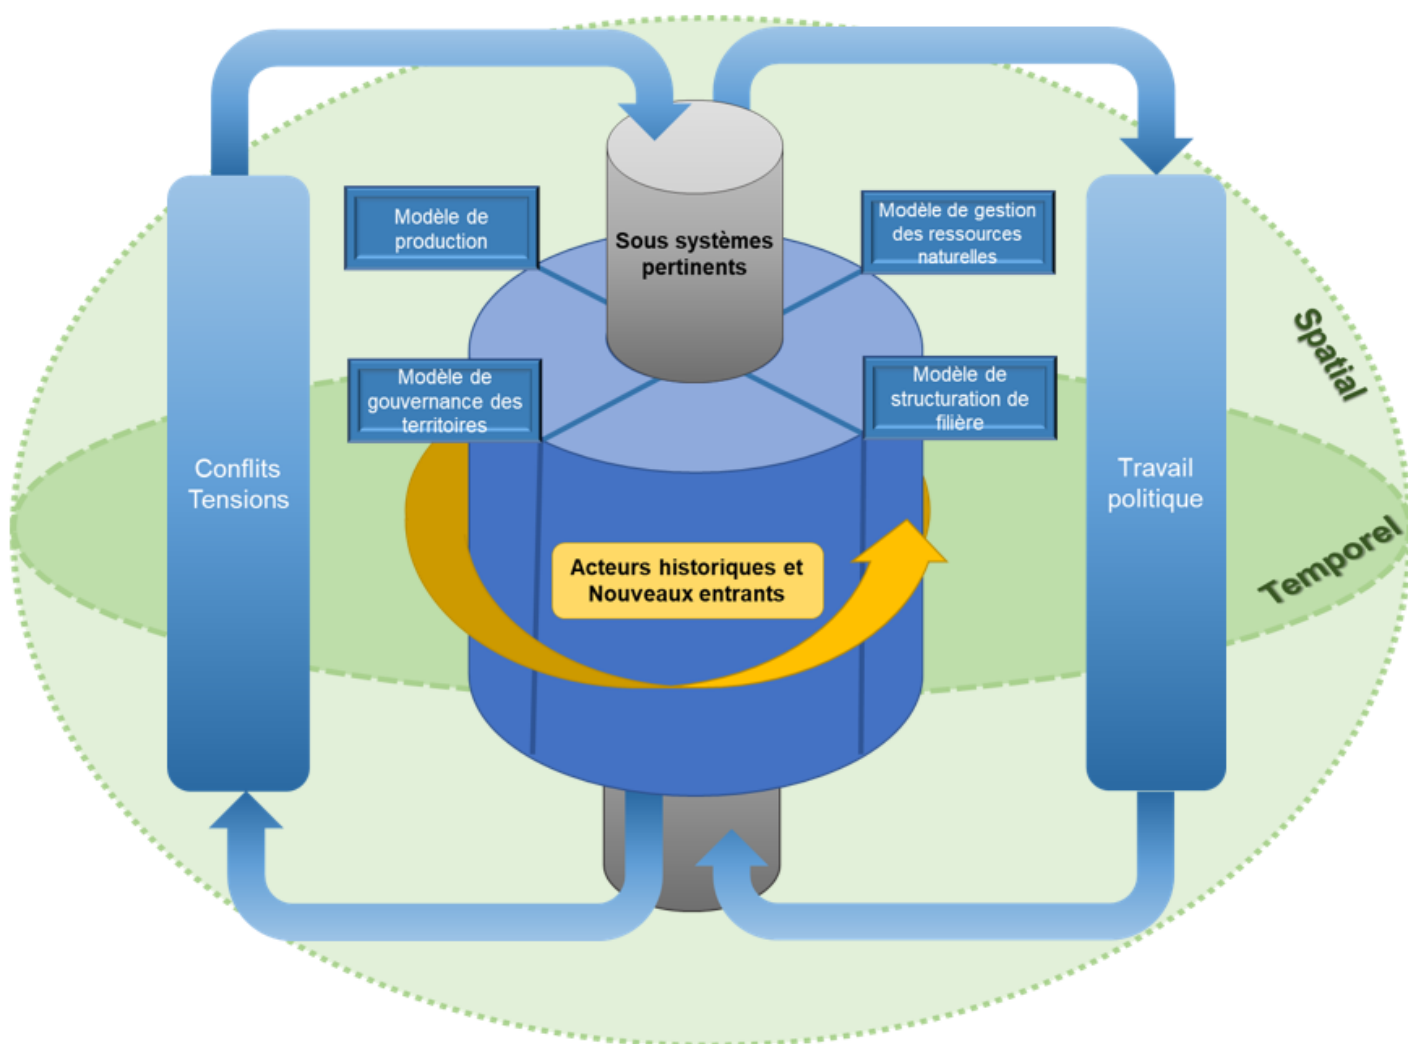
Modèle de production

Sous systèmes pertinents

Modèle de gestion des ressources naturelles

Spatial

Modèle de gouvernance des territoires

Modèle de structuration de filière

Conflits Tensions

Travail politique

Acteurs historiques et Nouveaux entrants

Temporel